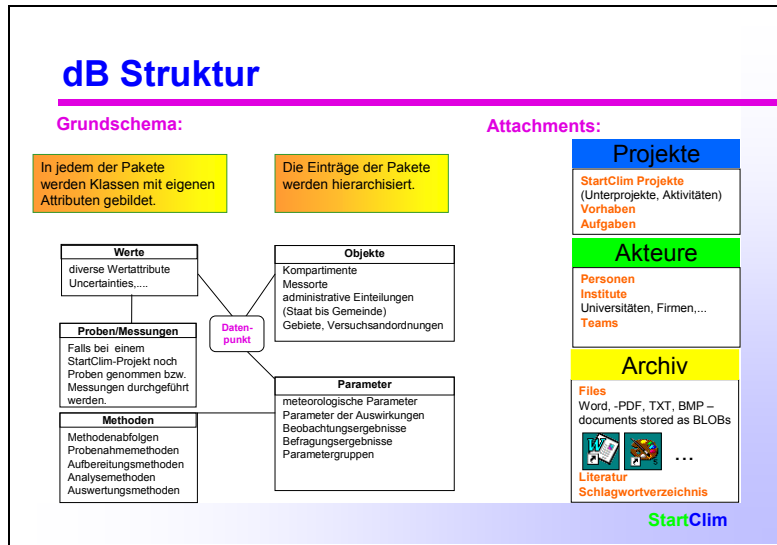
dB Struktur

Grundschema:

Attachments:

In jedem der Pakete werden Klassen mit eigenen Attributen gebildet.

Die Einträge der Pakete werden hierarchisiert.

| Werte |
|---|
| diverse Wertattribute Uncertainties,.... |

| Proben/Messungen |
|---|
| Falls bei einem StartClim-Projekt noch Proben genommen bzw. Messungen durchgeführt werden. |

| Methoden |
|---|
| Methodenabfolgen Probenahmemethoden Aufbereitungsmethoden Analysemethoden Auswertungsmethoden |

Datenpunkt

| Objekte |
|---|
| Kompartimente Messorte administrative Einteilungen (Staat bis Gemeinde) Gebiete, Versuchsandordnungen |

| Parameter |
|---|
| meteorologische Parameter Parameter der Auswirkungen Beobachtungsergebnisse Befragungsergebnisse Parametergruppen |

Projekte

StartClim Projekte (Unterprojekte, Aktivitäten) Vorhaben Aufgaben

Akteure

Personen Institute Universitäten, Firmen,... Teams

Archiv

Files Word, -PDF, TXT, BMP – documents stored as BLOBs

...

Literatur Schlagwortverzeichnis

StartClim